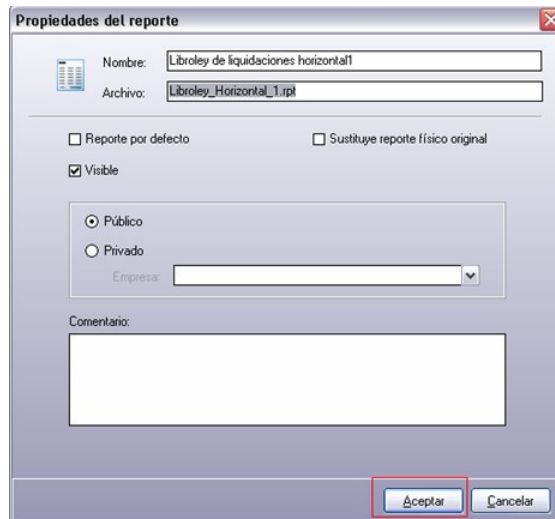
Propiedades del reporte

Nombre: Libroley de liquidaciones horizontal1

Archivo: Libroley_Horizontal_1.rpt

Reporte por defecto

Sustituye reporte físico original

Visible

Público

Privado

Empresa:

Comentario:

Aceptar

Cancelar